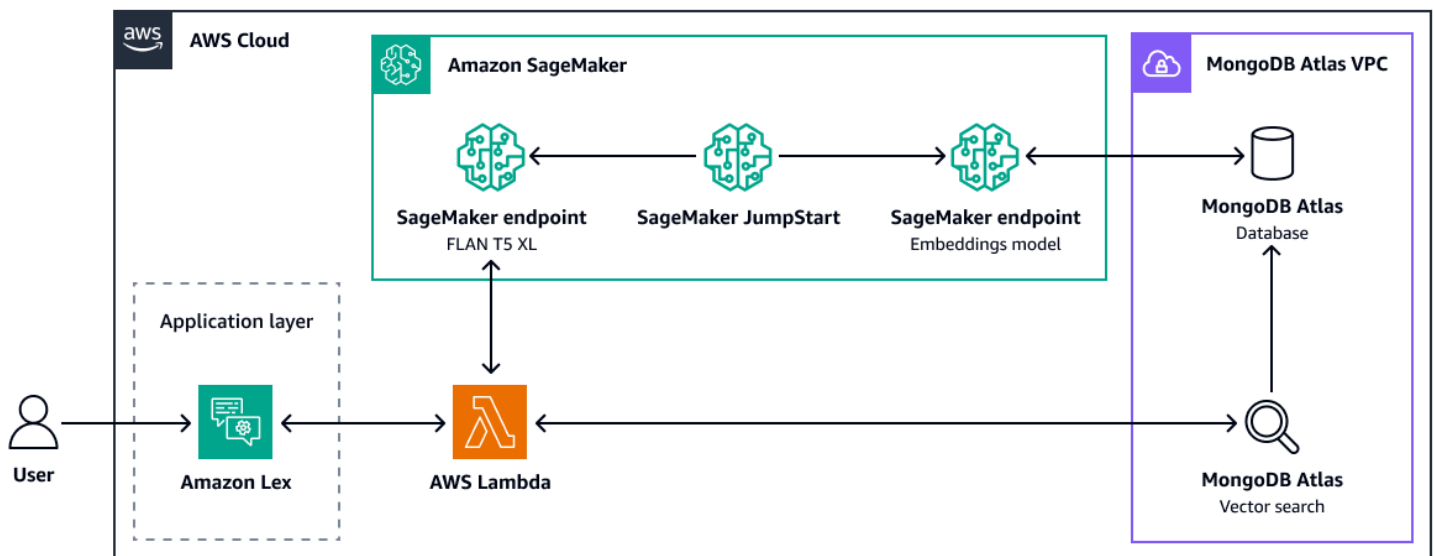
aws AWS Cloud

Amazon SageMaker

SageMaker endpoint
FLAN T5 XL

SageMaker JumpStart

SageMaker endpoint
Embeddings model

MongoDB Atlas VPC

MongoDB Atlas
Database

Application layer

User

Amazon Lex

AWS Lambda

MongoDB Atlas
Vector search